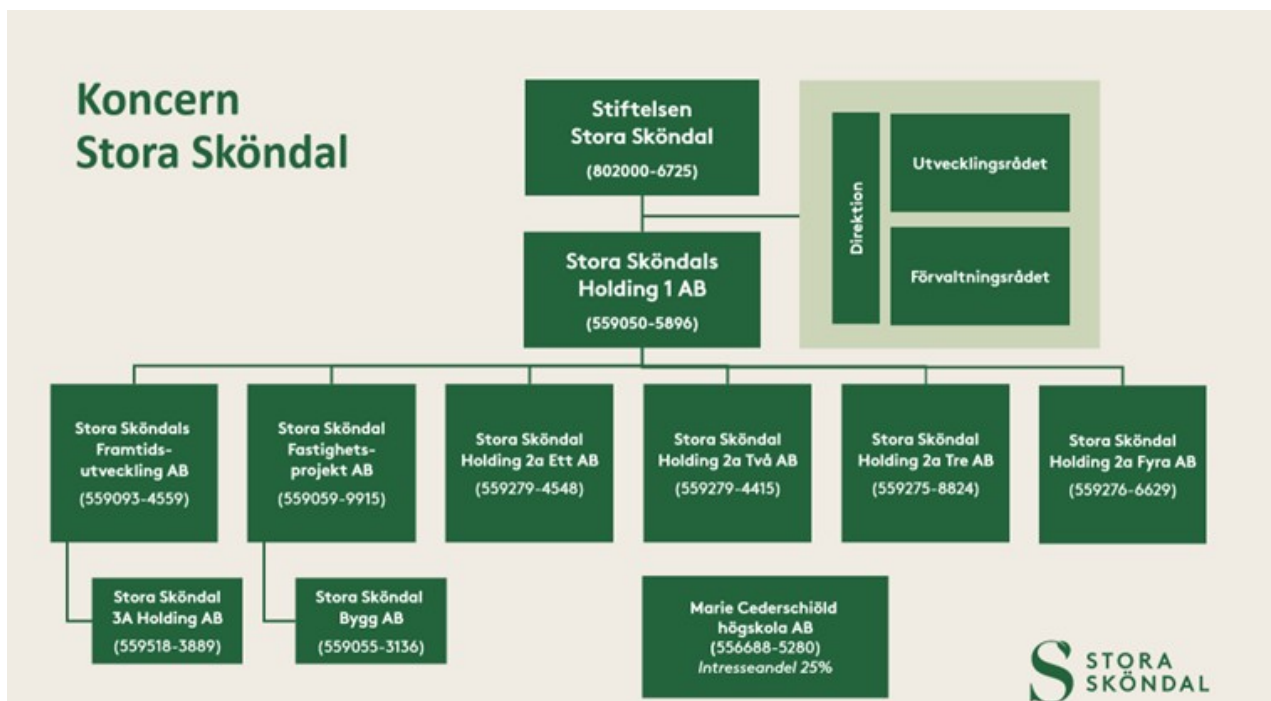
Koncern
Stora Sköndal

Stiftelsen
Stora Sköndal
(802000-6725)

Direktion

Utvecklingsrådet

Förvaltningsrådet

Stora Sköndals
Holding 1 AB
(559050-5896)

Stora Sköndals Framtidsutveckling AB
(559093-4559)

Stora Sköndal Fastighetsprojekt AB
(559059-9915)

Stora Sköndal Holding 2a Ett AB
(559279-4548)

Stora Sköndal Holding 2a Två AB
(559279-4415)

Stora Sköndal Holding 2a Tre AB
(559275-8824)

Stora Sköndal Holding 2a Fyra AB
(559276-6629)

Stora Sköndal 3A Holding AB
(559518-3889)

Stora Sköndal Bygg AB
(559055-3136)

Marie Cederschiöld högskola AB
(556688-5280)
Intresseandel 25%

S STORA SKÖNDAL